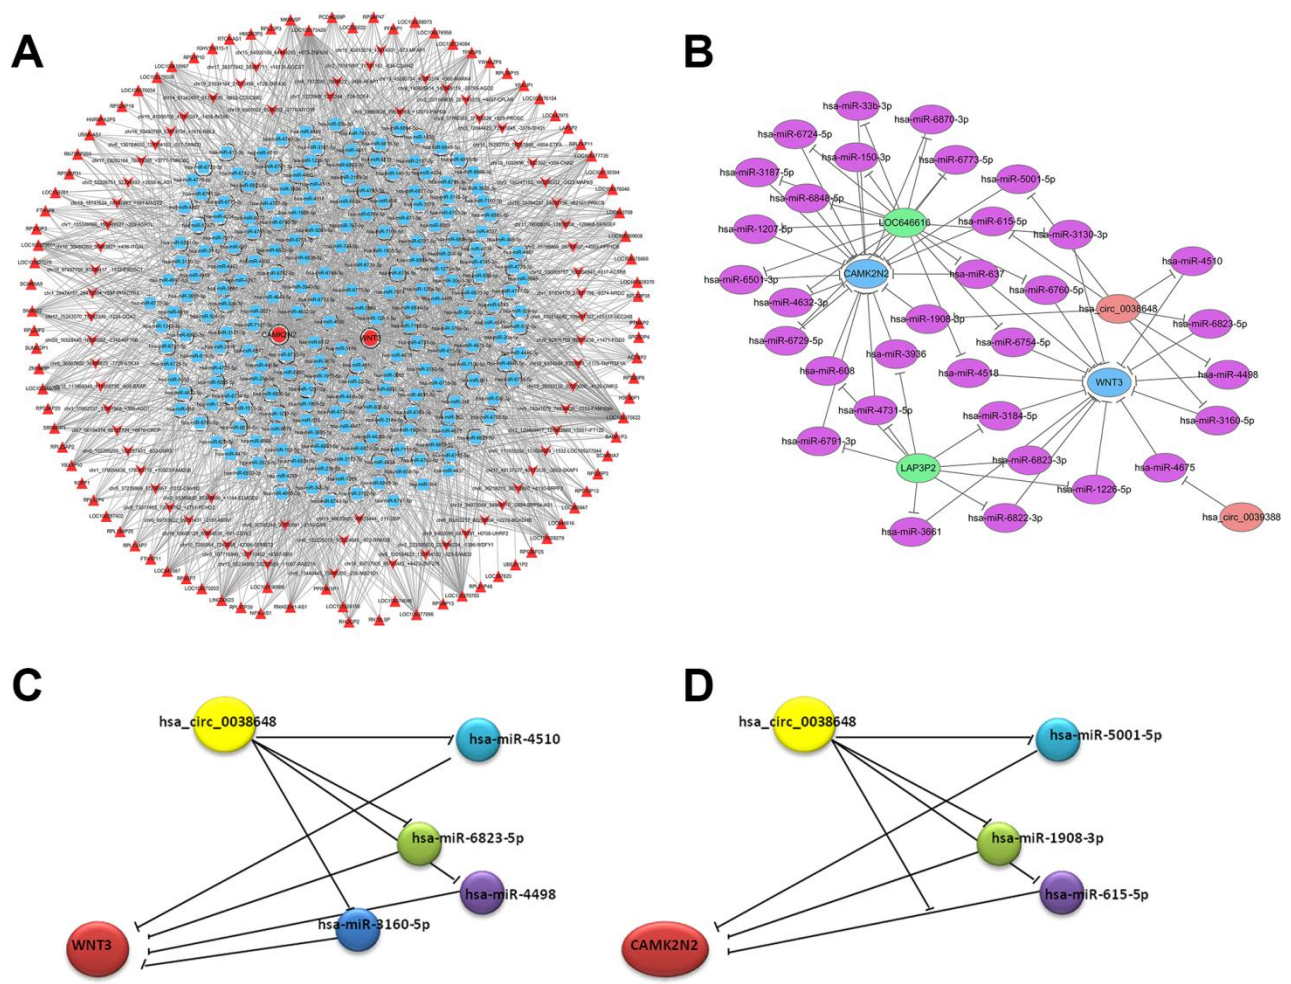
A

CAMK2N2
WNT3

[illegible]

B

hsa-miR-33b-3p
hsa-miR-6870-3p
hsa-miR-6724-5p
hsa-miR-150-3p
hsa-miR-6773-5p
hsa-miR-3187-5p
hsa-miR-5001-5p
hsa-miR-6848-5p
LOC646616
hsa-miR-615-5p
hsa-miR-1207-5p
hsa-miR-3130-3p
CAMK2N2
hsa-miR-4510
hsa-miR-6501-3p
hsa-miR-637
hsa-miR-6760-5p
hsa-miR-4632-3p
hsa_circ_0038648
hsa-miR-1908-3p
hsa-miR-6823-5p
hsa-miR-6729-5p
hsa-miR-6754-5p
hsa-miR-3936
hsa-miR-608
hsa-miR-4518
WNT3
hsa-miR-4498
hsa-miR-4731-5p
hsa-miR-3184-5p
hsa-miR-3160-5p
hsa-miR-6791-3p
hsa-miR-6823-3p
LAP3P2
hsa-miR-4675
hsa-miR-1226-5p
hsa-miR-6822-3p
hsa_circ_0039388
hsa-miR-3661

C

hsa_circ_0038648
hsa-miR-4510
hsa-miR-6823-5p
hsa-miR-4498
hsa-miR-3160-5p
WNT3

D

hsa_circ_0038648
hsa-miR-5001-5p
hsa-miR-1908-3p
hsa-miR-615-5p
CAMK2N2